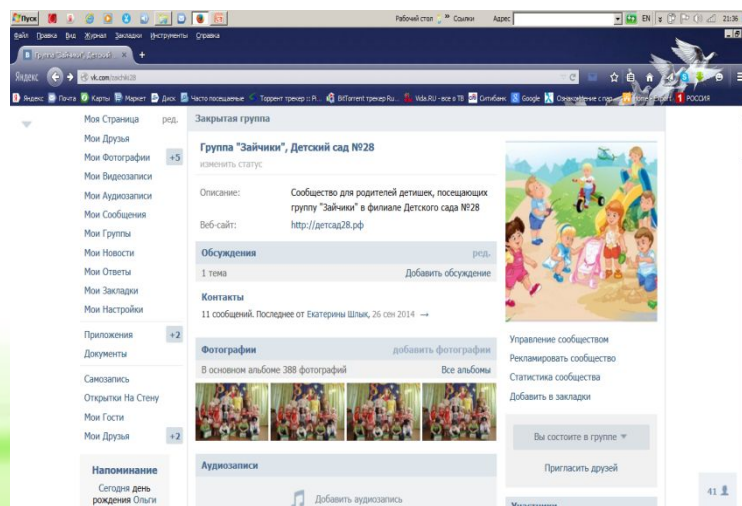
Пуск | Рабочий стол » Ссылки Адрес EN 21:36

Файл Правка Вид Журнал Закладки Инструменты Справка

Группа "Зайчики", Детский ×

Яндекс vk.com/zaichiki28

Яндекс Почта Карты Маркет Диск Часто посещаемые Торрент трекер :: Р... BitTorrent трекер Ru... Vida.RU - все в ТВ Ситибанк Google Ознакомление с пар... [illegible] РОССИЯ

Мои Страница ред.
Мои Друзья
Мои Фотографии +5
Мои Видеозаписи
Мои Аудиозаписи
Мои Сообщения
Мои Группы
Мои Новости
Мои Ответы
Мои Закладки
Мои Настройки

Приложения +2
Документы

Самозапись
Открытки На Стену
Мои Гости
Мои Друзья +2

Напоминание
Сегодня день рождения Ольги

Закрытая группа

Группа "Зайчики", Детский сад №28
изменить статус

Описание: Сообщество для родителей детишек, посещающих группу "Зайчики" в филиале Детского сада №28
Веб-сайт: http://детсад28.рф

Обсуждения ред.
1 тема Добавить обсуждение

Контакты
11 сообщений. Последнее от Екатерины Шлык, 26 сен 2014 →

Фотографии добавить фотографии
В основном альбоме 388 фотографий Все альбомы

Аудиозаписи
Добавить аудиозапись

Управление сообществом
Рекламировать сообщество
Статистика сообщества
Добавить в закладки

Вы состоите в группе ▼
Пригласить друзей

Участники

41